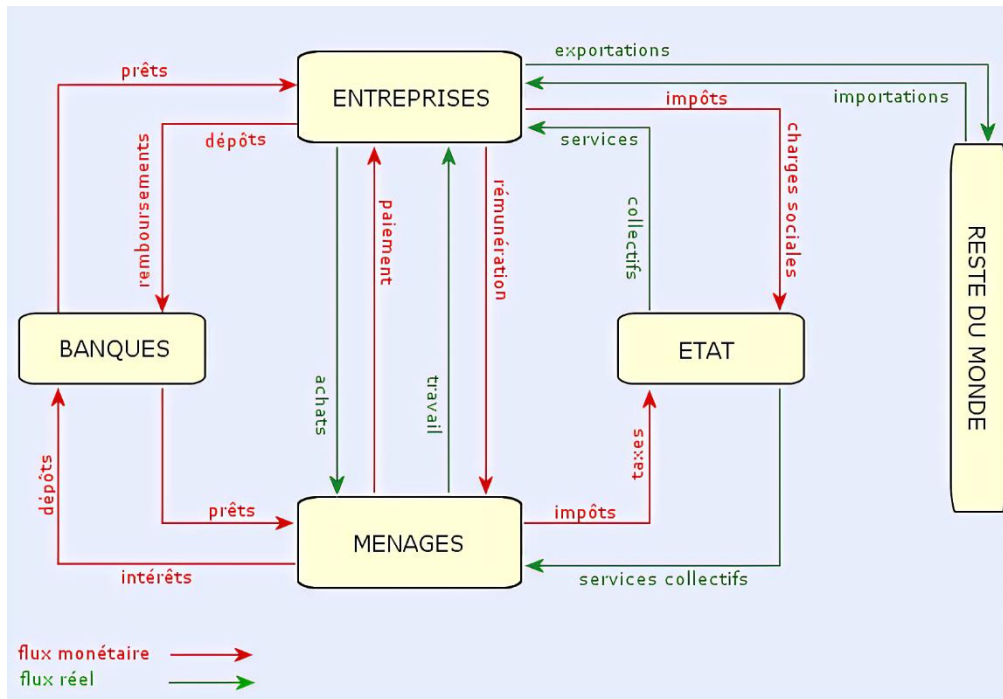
prêts
ENTREPRISES
exportations
importations
impôts
dépôts
services
remboursements
paiement
rémunération
collectifs
charges sociales
RESTE DU MONDE
BANQUES
ETAT
achats
travail
dépôts
taxes
prêts
MENAGES
impôts
intérêts
services collectifs
flux monétaire
flux réel